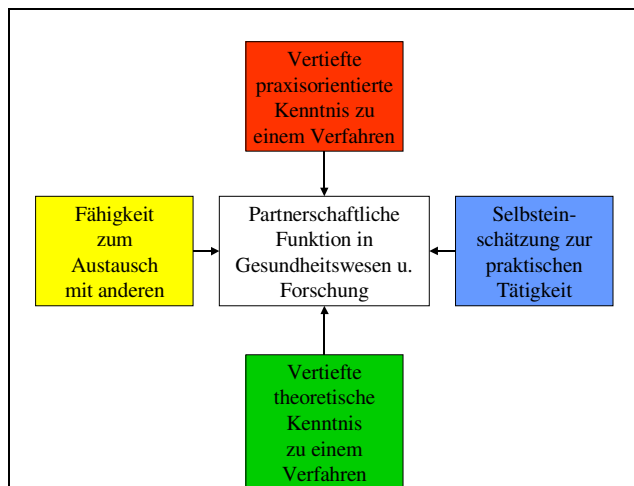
Vertiefte praxisorientierte Kenntnis zu einem Verfahren

Fähigkeit zum Austausch mit anderen

Partnerschaftliche Funktion in Gesundheitswesen u. Forschung

Selbsteinschätzung zur praktischen Tätigkeit

Vertiefte theoretische Kenntnis zu einem Verfahren